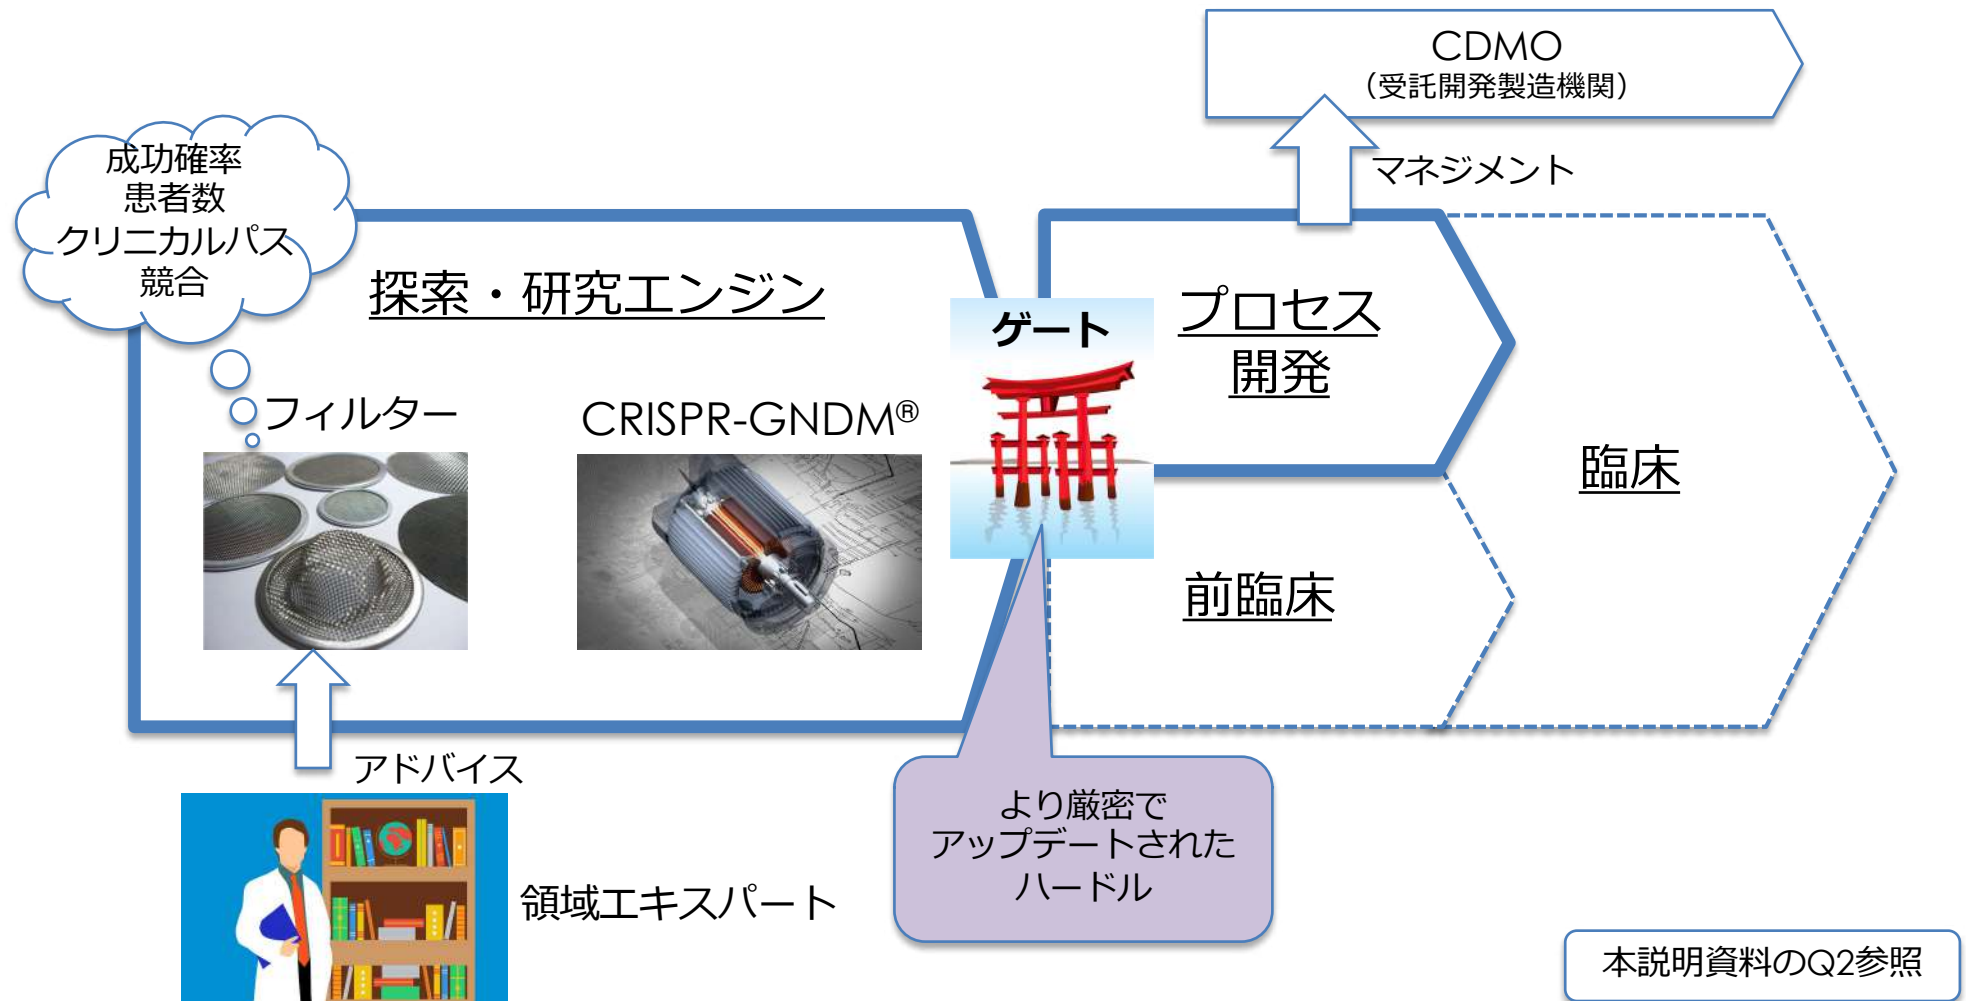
CDMO
（受託開発製造機関）

成功確率
患者数
クリニカルパス
競合

マネジメント

探索・研究エンジン

ゲート

プロセス
開発

フィルター

CRISPR-GNDM®

臨床

前臨床

アドバイス

より厳密で
アップデートされた
ハードル

領域エキスパート

本説明資料のQ2参照